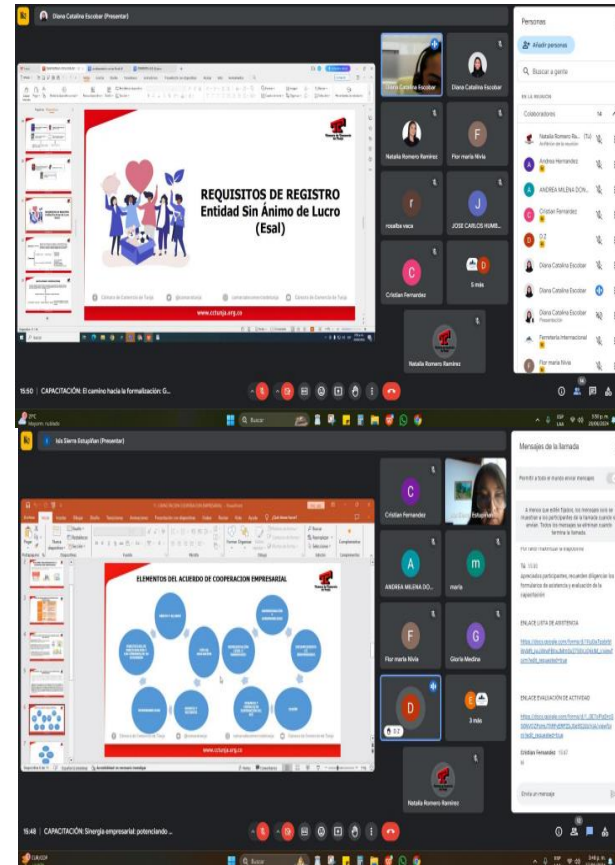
Diana Catalina Escobar (Presentar)

REQUISITOS DE REGISTRO
Entidad Sin Ánimo de Lucro
(Esal)

Cámara de Comercio de Tunja

www.cctunja.org.co

Diana Catalina Escobar
Diana Catalina Escobar
Natalia Romero Ramirez
Flor maria Nivia
rosalba vaca
JOSE CARLOS HUME...
Cristian Fernandez
5 más
Natalia Romero Ramirez

Personas
Añadir personas
Buscar a gente
EN LA REUNIÓN
Colaboradores 14
Natalia Romero Ra... (Tú)
Anfitrión de la reunión
Andrea Hernandez
ANDREA MILENA DON...
Cristian Fernandez
D Z
Diana Catalina Escobar
Diana Catalina Escobar
Diana Catalina Escobar
Presentación
Ferreteria Internacional
Flor maria Nivia

15:50 | CAPACITACIÓN: El camino hacia la formalización: G...

Buscar

Isis Sierra Estupiñan (Presentar)

ELEMENTOS DEL ACUERDO DE COOPERACION EMPRESARIAL

www.cctunja.org.co

Cristian Fernandez
ANDREA MILENA DO...
maria
Flor maria Nivia
Gloria Medina
D Z
3 más
Natalia Romero Ramirez

Mensajes de la llamada
Permitir a todo el mundo enviar mensajes

A menos que estén fijados, los mensajes solo se muestran a los participantes de la llamada cuando se envían. Todos los mensajes se eliminan cuando termina la llamada.

Apreciados participantes, recuerden diligenciar los formularios de asistencia y evaluación de la capacitación

ENLACE LISTA DE ASISTENCIA

ENLACE EVALUACIÓN DE ACTIVIDAD

Cristian Fernandez 15:07

Envía un mensaje

15:48 | CAPACITACIÓN: Sinergia empresarial: potenciando ...

Buscar